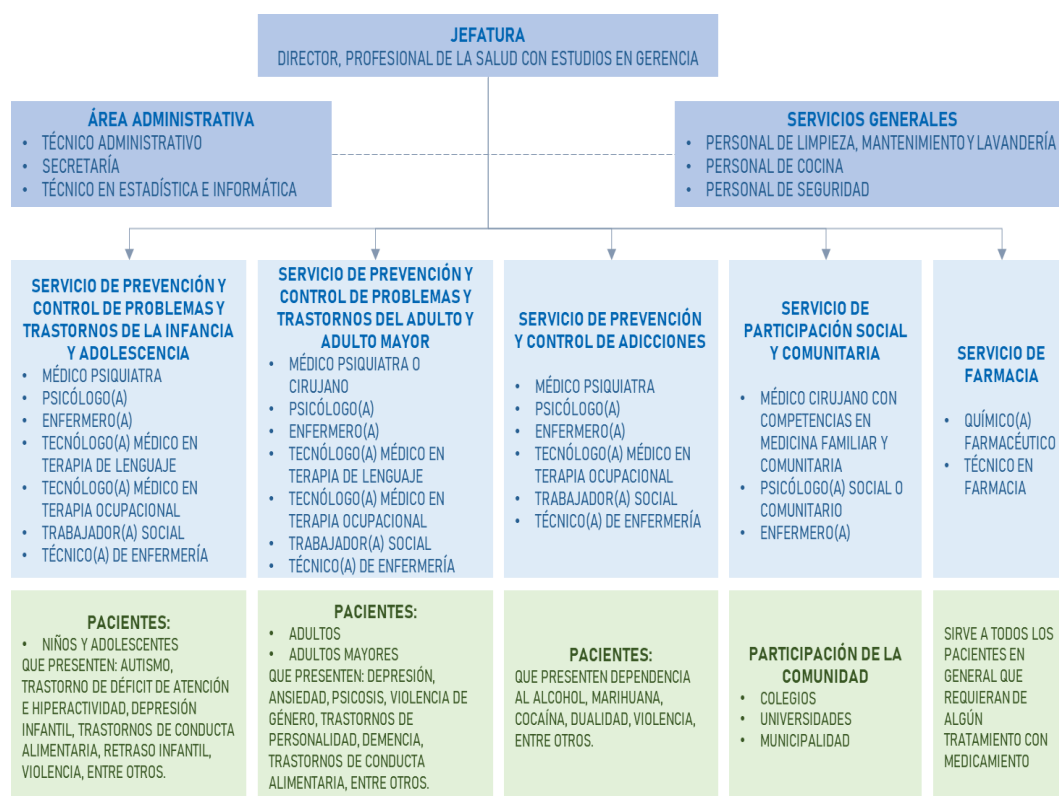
JEFATURA
DIRECTOR, PROFESIONAL DE LA SALUD CON ESTUDIOS EN GERENCIA

ÁREA ADMINISTRATIVA
- TÉCNICO ADMINISTRATIVO
- SECRETARÍA
- TÉCNICO EN ESTADÍSTICA E INFORMÁTICA

SERVICIOS GENERALES
- PERSONAL DE LIMPIEZA, MANTENIMIENTO Y LAVANDERÍA
- PERSONAL DE COCINA
- PERSONAL DE SEGURIDAD

SERVICIO DE PREVENCIÓN Y CONTROL DE PROBLEMAS Y TRASTORNOS DE LA INFANCIA Y ADOLESCENCIA
- MÉDICO PSIQUIATRA
- PSICÓLOGO(A)
- ENFERMERO(A)
- TECNÓLOGO(A) MÉDICO EN TERAPIA DE LENGUAJE
- TECNÓLOGO(A) MÉDICO EN TERAPIA OCUPACIONAL
- TRABAJADOR(A) SOCIAL
- TÉCNICO(A) DE ENFERMERÍA

PACIENTES:
- NIÑOS Y ADOLESCENTES
QUE PRESENTEN: AUTISMO, TRASTORNO DE DÉFICIT DE ATENCIÓN E HIPERACTIVIDAD, DEPRESIÓN INFANTIL, TRASTORNOS DE CONDUCTA ALIMENTARIA, RETRASO INFANTIL, VIOLENCIA, ENTRE OTROS.

SERVICIO DE PREVENCIÓN Y CONTROL DE PROBLEMAS Y TRASTORNOS DEL ADULTO Y ADULTO MAYOR
- MÉDICO PSIQUIATRA O CIRUJANO
- PSICÓLOGO(A)
- ENFERMERO(A)
- TECNÓLOGO(A) MÉDICO EN TERAPIA DE LENGUAJE
- TECNÓLOGO(A) MÉDICO EN TERAPIA OCUPACIONAL
- TRABAJADOR(A) SOCIAL
- TÉCNICO(A) DE ENFERMERÍA

PACIENTES:
- ADULTOS
- ADULTOS MAYORES
QUE PRESENTEN: DEPRESIÓN, ANSIEDAD, PSICOSIS, VIOLENCIA DE GÉNERO, TRASTORNOS DE PERSONALIDAD, DEMENCIA, TRASTORNOS DE CONDUCTA ALIMENTARIA, ENTRE OTROS.

SERVICIO DE PREVENCIÓN Y CONTROL DE ADICCIONES
- MÉDICO PSIQUIATRA
- PSICÓLOGO(A)
- ENFERMERO(A)
- TECNÓLOGO(A) MÉDICO EN TERAPIA OCUPACIONAL
- TRABAJADOR(A) SOCIAL
- TÉCNICO(A) DE ENFERMERÍA

PACIENTES:
QUE PRESENTEN DEPENDENCIA AL ALCOHOL, MARIHUANA, COCAÍNA, DUALIDAD, VIOLENCIA, ENTRE OTROS.

SERVICIO DE PARTICIPACIÓN SOCIAL Y COMUNITARIA
- MÉDICO CIRUJANO CON COMPETENCIAS EN MEDICINA FAMILIAR Y COMUNITARIA
- PSICÓLOGO(A) SOCIAL O COMUNITARIO
- ENFERMERO(A)

PARTICIPACIÓN DE LA COMUNIDAD
- COLEGIOS
- UNIVERSIDADES
- MUNICIPALIDAD

SERVICIO DE FARMACIA
- QUÍMICO(A) FARMACÉUTICO
- TÉCNICO EN FARMACIA

SIRVE A TODOS LOS PACIENTES EN GENERAL QUE REQUIERAN DE ALGÚN TRATAMIENTO CON MEDICAMIENTO